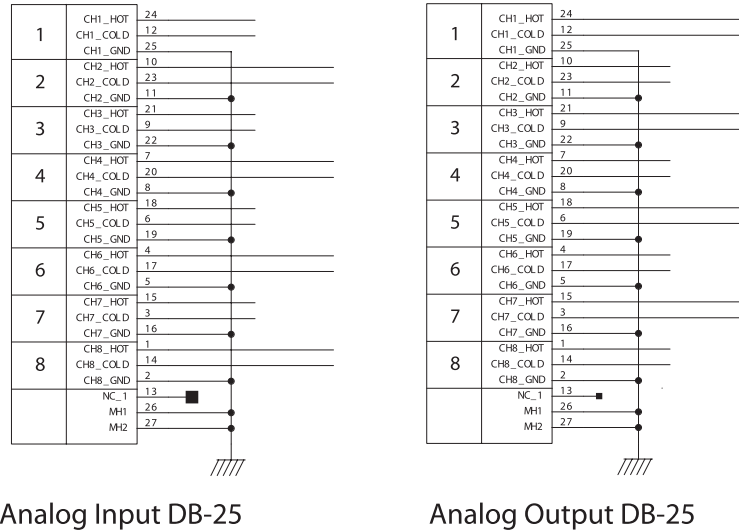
| | | |
|---|---|---|
| 1 | CH1_HOT | 24 |
| | CH1_COLD | 12 |
| | CH1_GND | 25 |
| 2 | CH2_HOT | 10 |
| | CH2_COLD | 23 |
| | CH2_GND | 11 |
| 3 | CH3_HOT | 21 |
| | CH3_COLD | 9 |
| | CH3_GND | 22 |
| 4 | CH4_HOT | 7 |
| | CH4_COLD | 20 |
| | CH4_GND | 8 |
| 5 | CH5_HOT | 18 |
| | CH5_COLD | 6 |
| | CH5_GND | 19 |
| 6 | CH6_HOT | 4 |
| | CH6_COLD | 17 |
| | CH6_GND | 5 |
| 7 | CH7_HOT | 15 |
| | CH7_COLD | 3 |
| | CH7_GND | 16 |
| 8 | CH8_HOT | 1 |
| | CH8_COLD | 14 |
| | CH8_GND | 2 |
| | NC_1 | 13 |
| | MH1 | 26 |
| | MH2 | 27 |

Analog Input DB-25

| | | |
|---|---|---|
| 1 | CH1_HOT | 24 |
| | CH1_COLD | 12 |
| | CH1_GND | 25 |
| 2 | CH2_HOT | 10 |
| | CH2_COLD | 23 |
| | CH2_GND | 11 |
| 3 | CH3_HOT | 21 |
| | CH3_COLD | 9 |
| | CH3_GND | 22 |
| 4 | CH4_HOT | 7 |
| | CH4_COLD | 20 |
| | CH4_GND | 8 |
| 5 | CH5_HOT | 18 |
| | CH5_COLD | 6 |
| | CH5_GND | 19 |
| 6 | CH6_HOT | 4 |
| | CH6_COLD | 17 |
| | CH6_GND | 5 |
| 7 | CH7_HOT | 15 |
| | CH7_COLD | 3 |
| | CH7_GND | 16 |
| 8 | CH8_HOT | 1 |
| | CH8_COLD | 14 |
| | CH8_GND | 2 |
| | NC_1 | 13 |
| | MH1 | 26 |
| | MH2 | 27 |

Analog Output DB-25